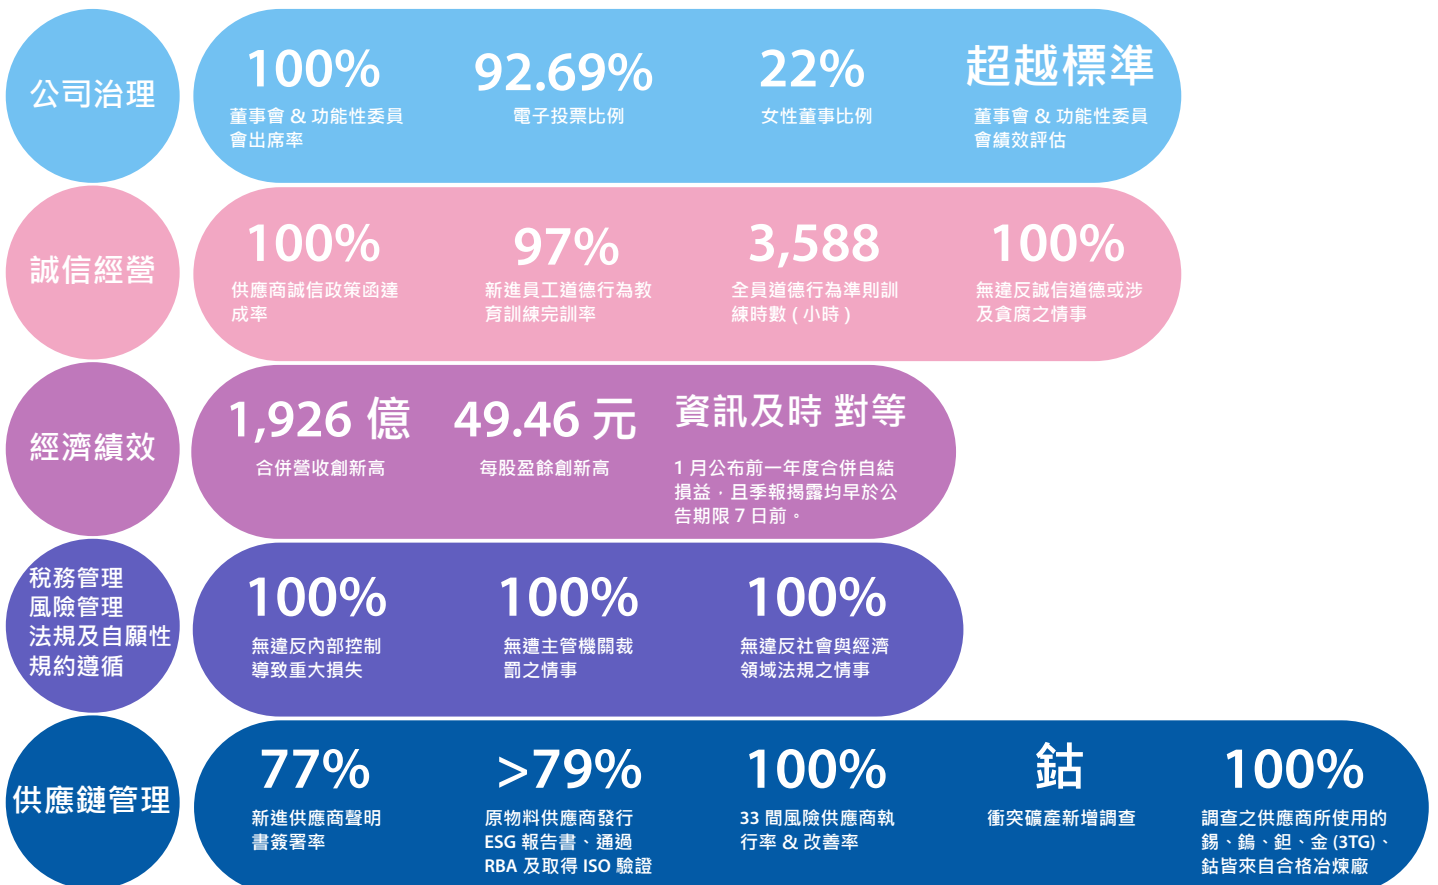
公司治理

100%
董事會 & 功能性委員會出席率

92.69%
電子投票比例

22%
女性董事比例

超越標準
董事會 & 功能性委員會績效評估

誠信經營

100%
供應商誠信政策函達成率

97%
新進員工道德行為教育訓練完訓率

3,588
全員道德行為準則訓練時數 ( 小時 )

100%
無違反誠信道德或涉及貪腐之情事

經濟績效

1,926 億
合併營收創新高

49.46 元
每股盈餘創新高

資訊及時 對等
1 月公布前一年度合併自結損益，且季報揭露均早於公告期限 7 日前。

稅務管理
風險管理
法規及自願性規約遵循

100%
無違反內部控制導致重大損失

100%
無遭主管機關裁罰之情事

100%
無違反社會與經濟領域法規之情事

供應鏈管理

77%
新進供應商聲明書簽署率

>79%
原物料供應商發行 ESG 報告書、通過 RBA 及取得 ISO 驗證

100%
33 間風險供應商執行率 & 改善率

鈷
衝突礦產新增調查

100%
調查之供應商所使用的錫、鎢、鉭、金 (3TG)、鈷皆來自合格冶煉廠